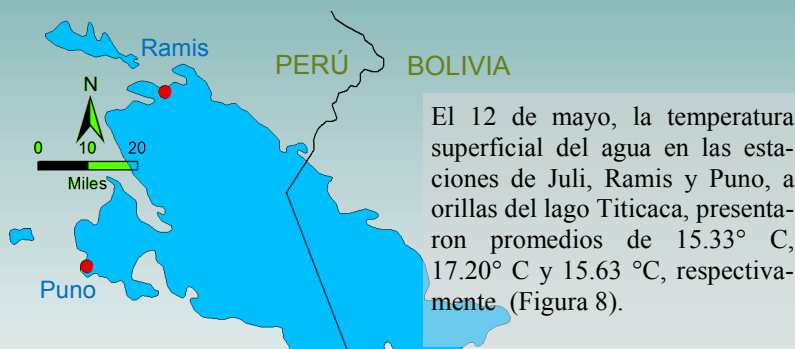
Ramis

PERÚ

BOLIVIA

N

0 10 20

Miles

Puno

El 12 de mayo, la temperatura superficial del agua en las estaciones de Juli, Ramis y Puno, a orillas del lago Titicaca, presentaron promedios de 15.33° C, 17.20° C y 15.63 °C, respectivamente (Figura 8).